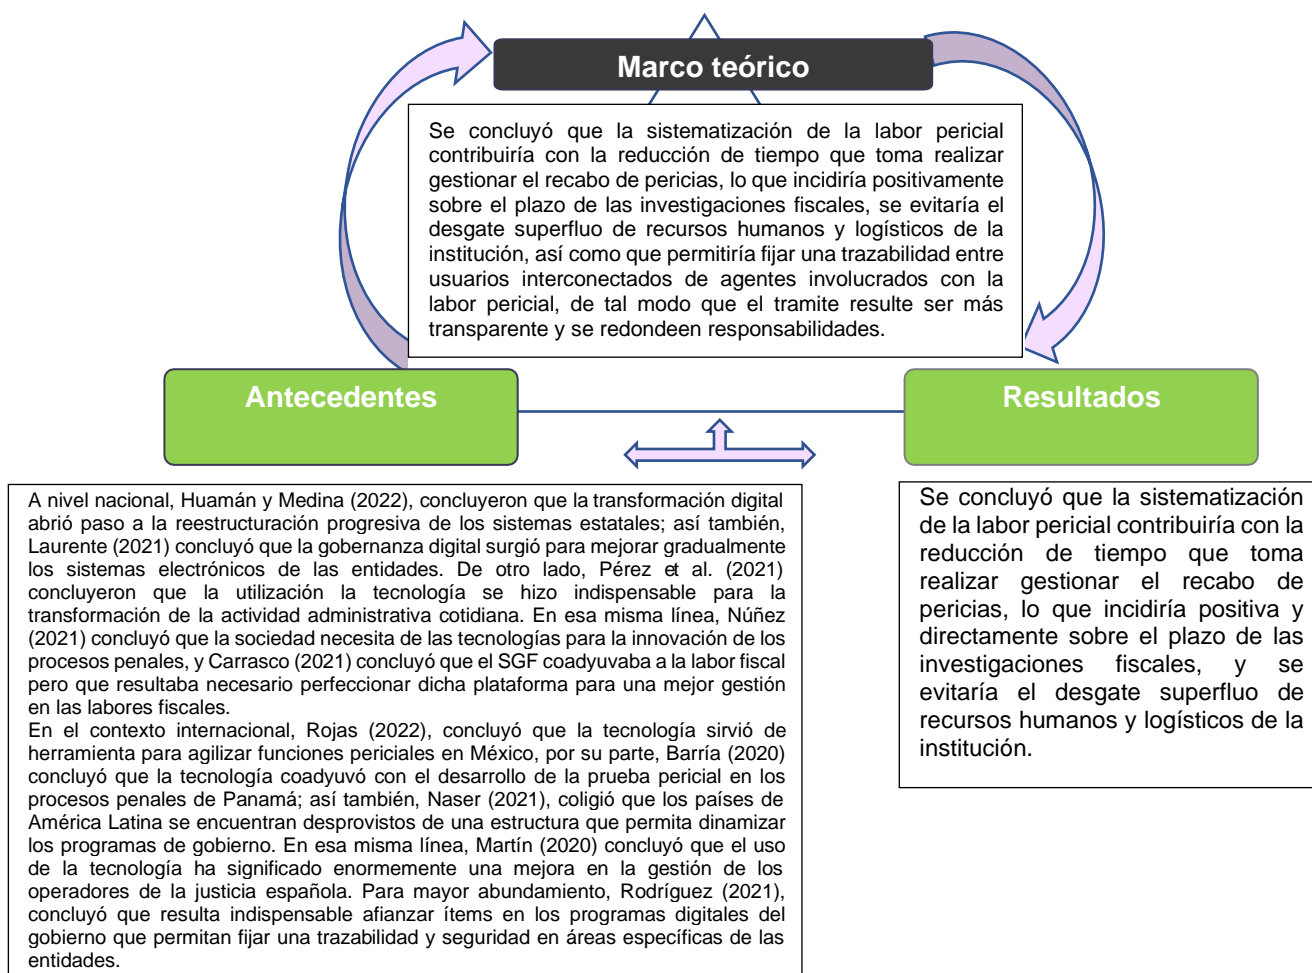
Marco teórico

Se concluyó que la sistematización de la labor pericial contribuiría con la reducción de tiempo que toma realizar gestionar el recabo de pericias, lo que incidiría positivamente sobre el plazo de las investigaciones fiscales, se evitaría el desgate superfluo de recursos humanos y logísticos de la institución, así como que permitiría fijar una trazabilidad entre usuarios interconectados de agentes involucrados con la labor pericial, de tal modo que el tramite resulte ser más transparente y se redondeen responsabilidades.

Antecedentes

Resultados

A nivel nacional, Huamán y Medina (2022), concluyeron que la transformación digital abrió paso a la reestructuración progresiva de los sistemas estatales; así también, Laurente (2021) concluyó que la gobernanza digital surgió para mejorar gradualmente los sistemas electrónicos de las entidades. De otro lado, Pérez et al. (2021) concluyeron que la utilización la tecnología se hizo indispensable para la transformación de la actividad administrativa cotidiana. En esa misma línea, Núñez (2021) concluyó que la sociedad necesita de las tecnologías para la innovación de los procesos penales, y Carrasco (2021) concluyó que el SGF coadyuvaba a la labor fiscal pero que resultaba necesario perfeccionar dicha plataforma para una mejor gestión en las labores fiscales.
En el contexto internacional, Rojas (2022), concluyó que la tecnología sirvió de herramienta para agilizar funciones periciales en México, por su parte, Barría (2020) concluyó que la tecnología coadyuvó con el desarrollo de la prueba pericial en los procesos penales de Panamá; así también, Naser (2021), coligió que los países de América Latina se encuentran desprovistos de una estructura que permita dinamizar los programas de gobierno. En esa misma línea, Martín (2020) concluyó que el uso de la tecnología ha significado enormemente una mejora en la gestión de los operadores de la justicia española. Para mayor abundamiento, Rodríguez (2021), concluyó que resulta indispensable afianzar ítems en los programas digitales del gobierno que permitan fijar una trazabilidad y seguridad en áreas específicas de las entidades.

Se concluyó que la sistematización de la labor pericial contribuiría con la reducción de tiempo que toma realizar gestionar el recabo de pericias, lo que incidiría positiva y directamente sobre el plazo de las investigaciones fiscales, y se evitaría el desgate superfluo de recursos humanos y logísticos de la institución.